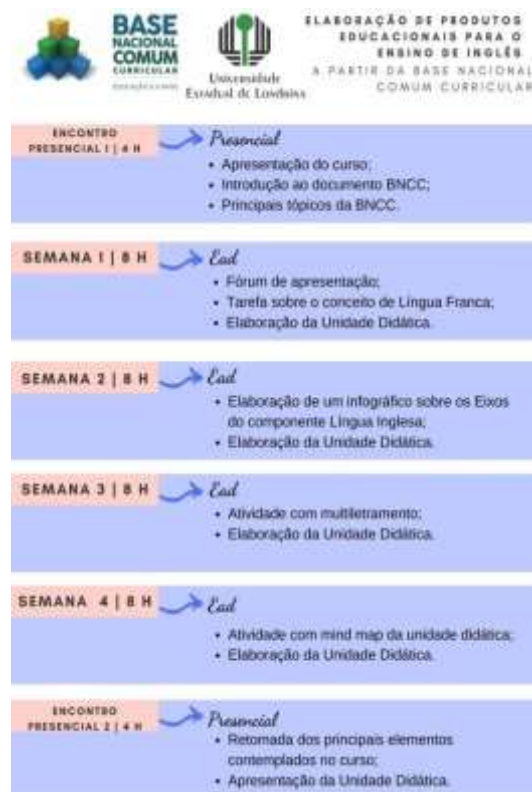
BASE NACIONAL COMUM CURRICULAR
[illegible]

Universidade Estadual de Londrina

ELABORAÇÃO DE PRODUTOS EDUCACIONAIS PARA O ENSINO DE INGLÊS A PARTIR DA BASE NACIONAL COMUM CURRICULAR

ENCONTRO PRESENCIAL 1 | 4 H
Presencial
• Apresentação do curso;
• Introdução ao documento BNCC;
• Principais tópicos da BNCC.

SEMANA 1 | 8 H
Ead
• Fórum de apresentação;
• Tarefa sobre o conceito de Língua Franca;
• Elaboração da Unidade Didática.

SEMANA 2 | 8 H
Ead
• Elaboração de um infográfico sobre os Eixos do componente Língua Inglesa;
• Elaboração da Unidade Didática.

SEMANA 3 | 8 H
Ead
• Atividade com multiletramento;
• Elaboração da Unidade Didática.

SEMANA 4 | 8 H
Ead
• Atividade com mind map da unidade didática;
• Elaboração da Unidade Didática.

ENCONTRO PRESENCIAL 2 | 4 H
Presencial
• Retomada dos principais elementos contemplados no curso;
• Apresentação da Unidade Didática.